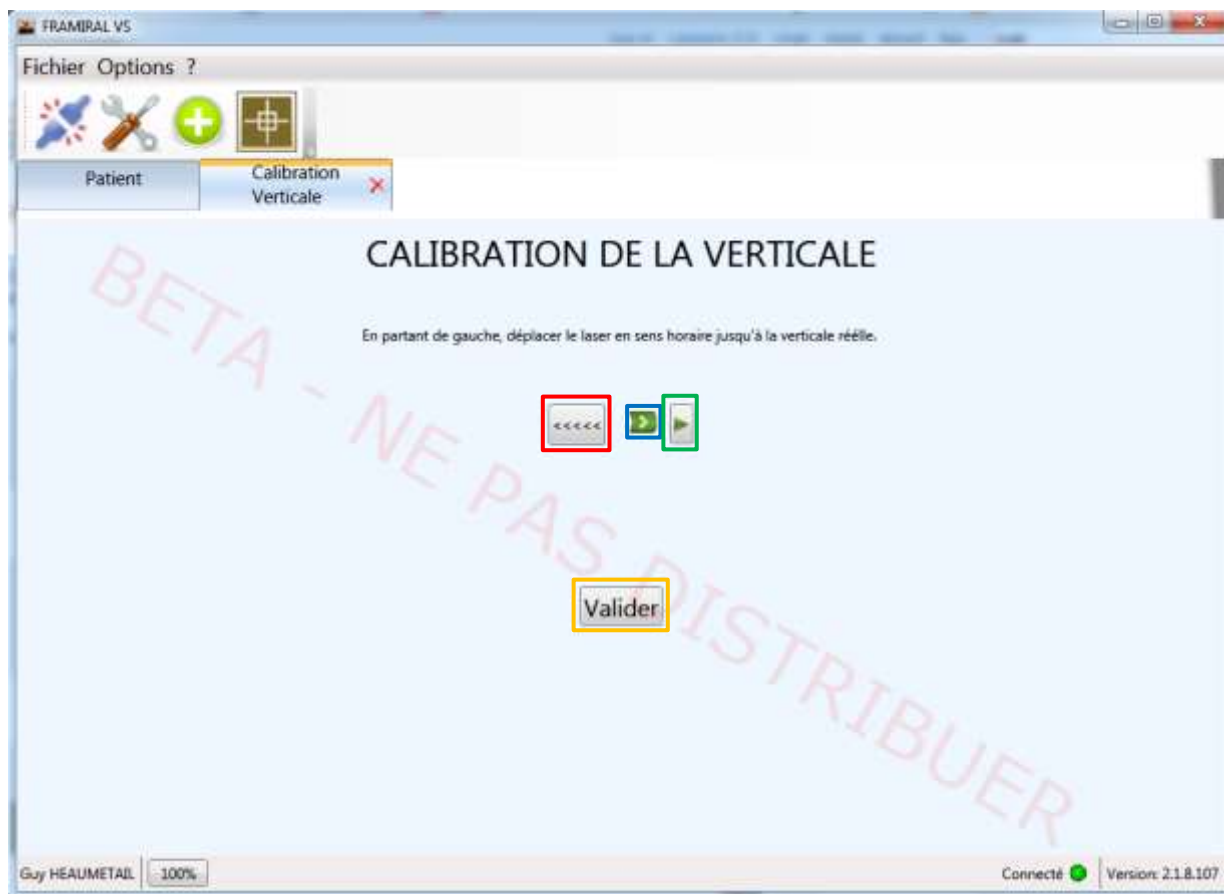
FRAMIRAL VS

Fichier Options ?

Patient

Calibration Verticale ×

CALIBRATION DE LA VERTICALE

BETA - NE PAS DISTRIBUER

En partant de gauche, déplacer le laser en sens horaire jusqu'à la verticale réélle.

<<<<<

Valider

Guy HEAUMETAIL 100%

Connecté

Version: 2.1.8.107